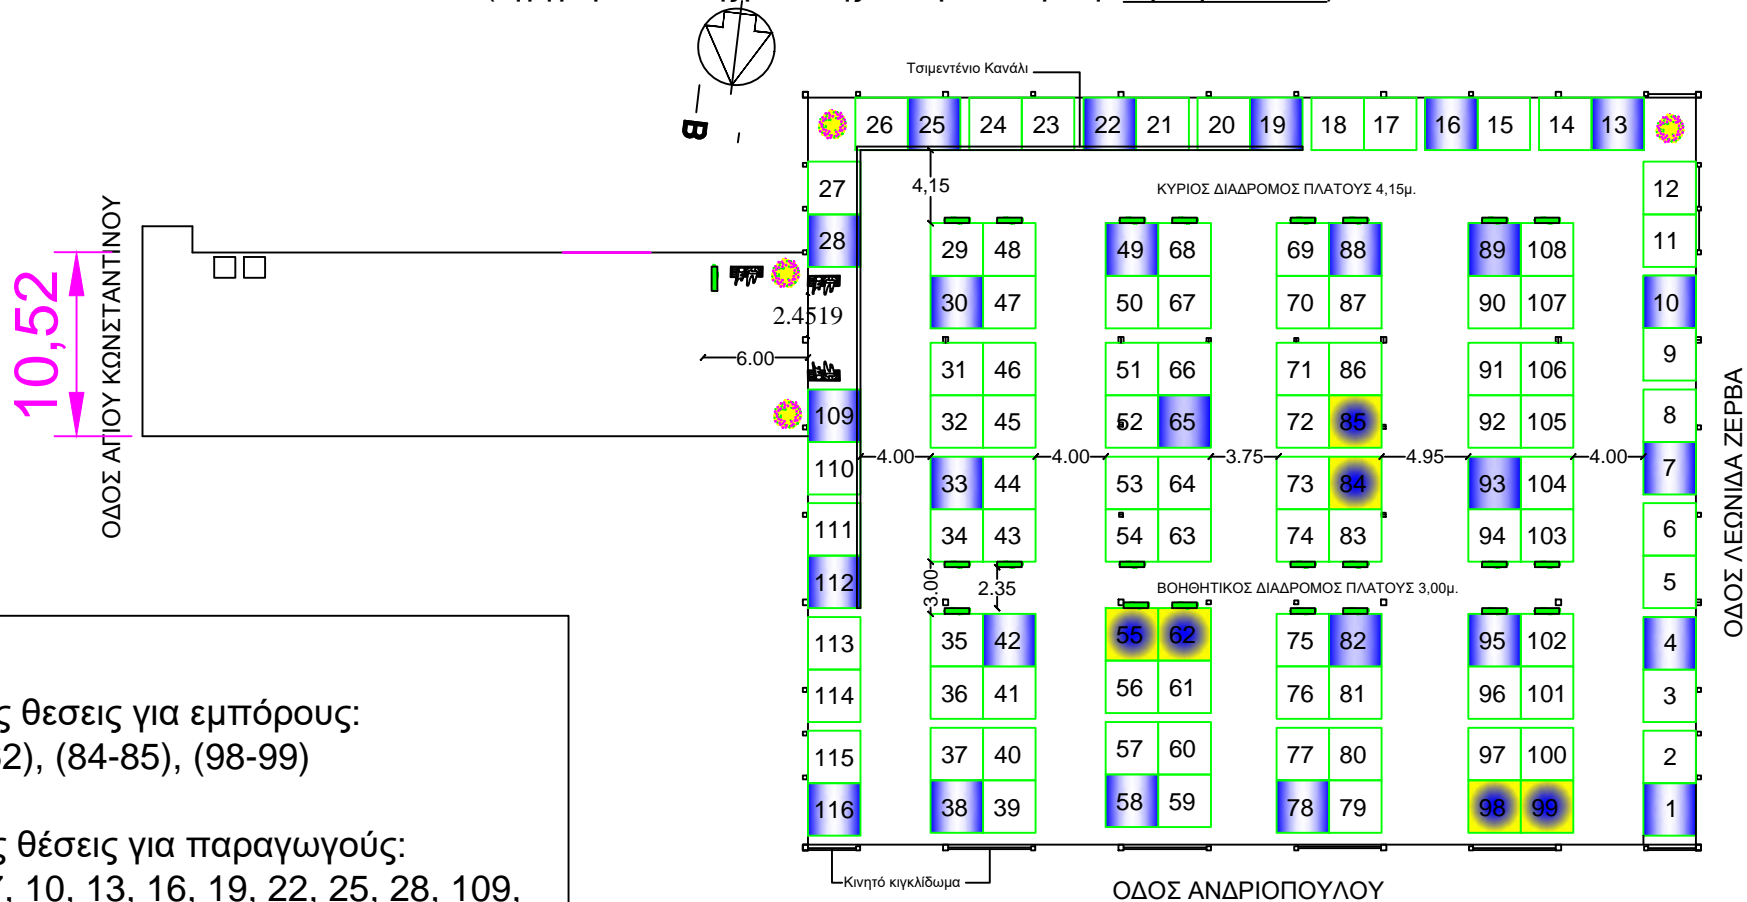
Β

Τσιμεντένιο Κανάλι

26 25 24 23 22 21 20 19 18 17 16 15 14 13

27
4,15
ΚΥΡΙΟΣ ΔΙΑΔΡΟΜΟΣ ΠΛΑΤΟΥΣ 4,15μ.
12

28 29 48 49 68 69 88 89 108 11
30 47 50 67 70 87 90 107 10
2.4519
6.00
31 46 51 66 71 86 91 106 9
109 32 45 52 65 72 85 92 105 8

10,52

ΟΔΟΣ ΑΓΙΟΥ ΚΩΝΣΤΑΝΤΙΝΟΥ

110 4.00 4.00 3.75 4.95 4.00
33 44 53 64 73 84 93 104 7
111 34 43 54 63 74 83 94 103 6
112 3.00 2.35
ΒΟΗΘΗΤΙΚΟΣ ΔΙΑΔΡΟΜΟΣ ΠΛΑΤΟΥΣ 3,00μ.
5
113 35 42 55 62 75 82 95 102 4
114 36 41 56 61 76 81 96 101 3
115 37 40 57 60 77 80 97 100 2
116 38 39 58 59 78 79 98 99 1

ΟΔΟΣ ΛΕΩΝΙΔΑ ΖΕΡΒΑ

Κινητό κιγκλίδωμα
ΟΔΟΣ ΑΝΔΡΙΟΠΟΥΛΟΥ

ς θεσεις για εμπόρους:
2), (84-85), (98-99)

ς θέσεις για παραγωγούς:
, 10, 13, 16, 19, 22, 25, 28, 109,